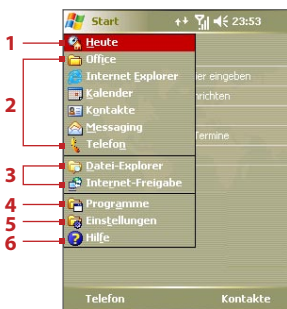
Start 23:53

1
Heute
Office
Internet Explorer
Kalender
Kontakte
Messaging
Telefon
2
Datei-Explorer
Internet-Freigabe
3
Programme
4
Einstellungen
5
Hilfe
6

ier eingeben
richten
Termine

Telefon
Kontakte